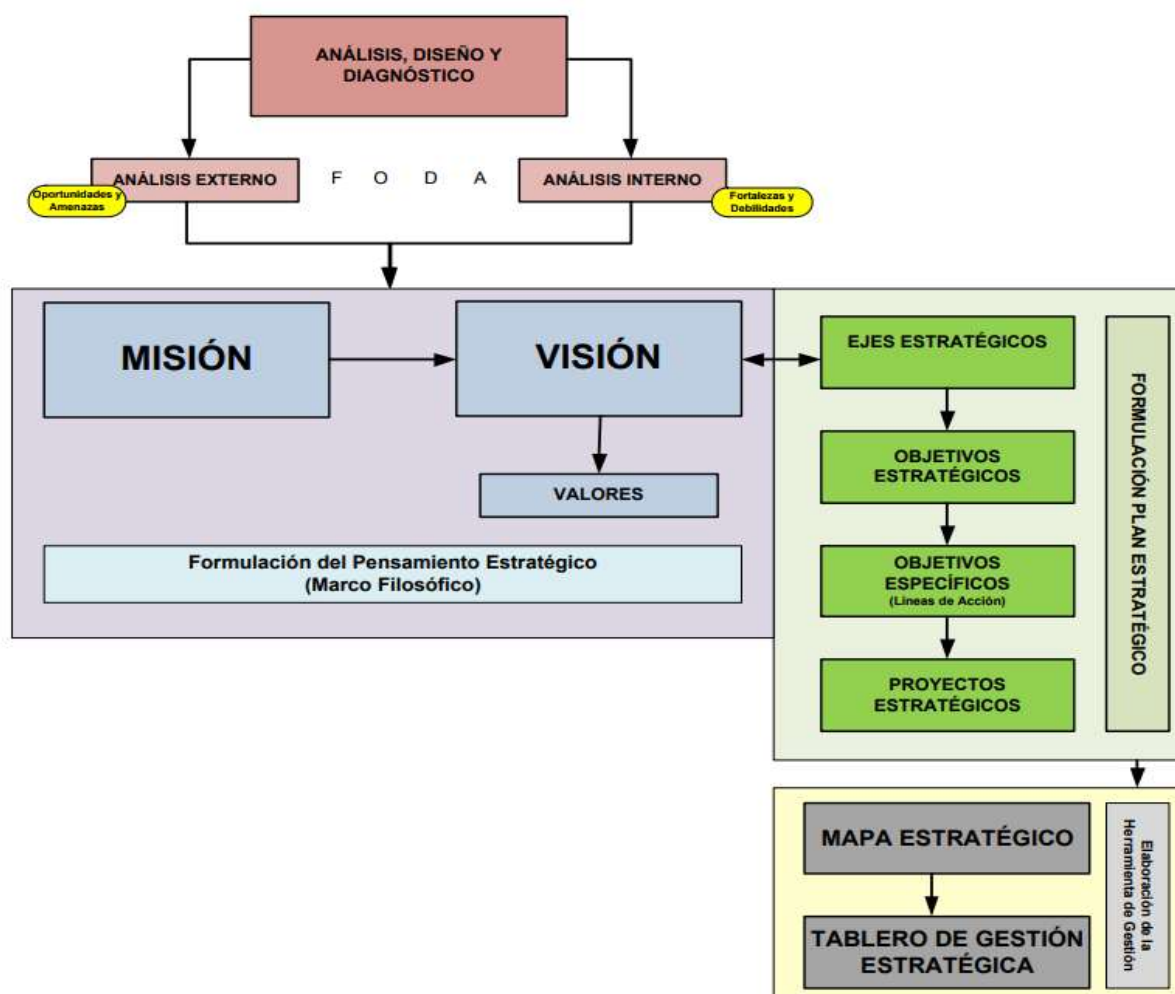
ANÁLISIS, DISEÑO Y DIAGNÓSTICO

ANÁLISIS EXTERNO

Oportunidades y Amenazas

F O D A

ANÁLISIS INTERNO

Fortalezas y Debilidades

MISIÓN

VISIÓN

VALORES

Formulación del Pensamiento Estratégico (Marco Filosófico)

EJES ESTRATÉGICOS

OBJETIVOS ESTRATÉGICOS

OBJETIVOS ESPECÍFICOS (Lineas de Acción)

PROYECTOS ESTRATÉGICOS

FORMULACIÓN PLAN ESTRATÉGICO

MAPA ESTRATÉGICO

TABLERO DE GESTIÓN ESTRATÉGICA

Elaboración de la Herramienta de Gestión